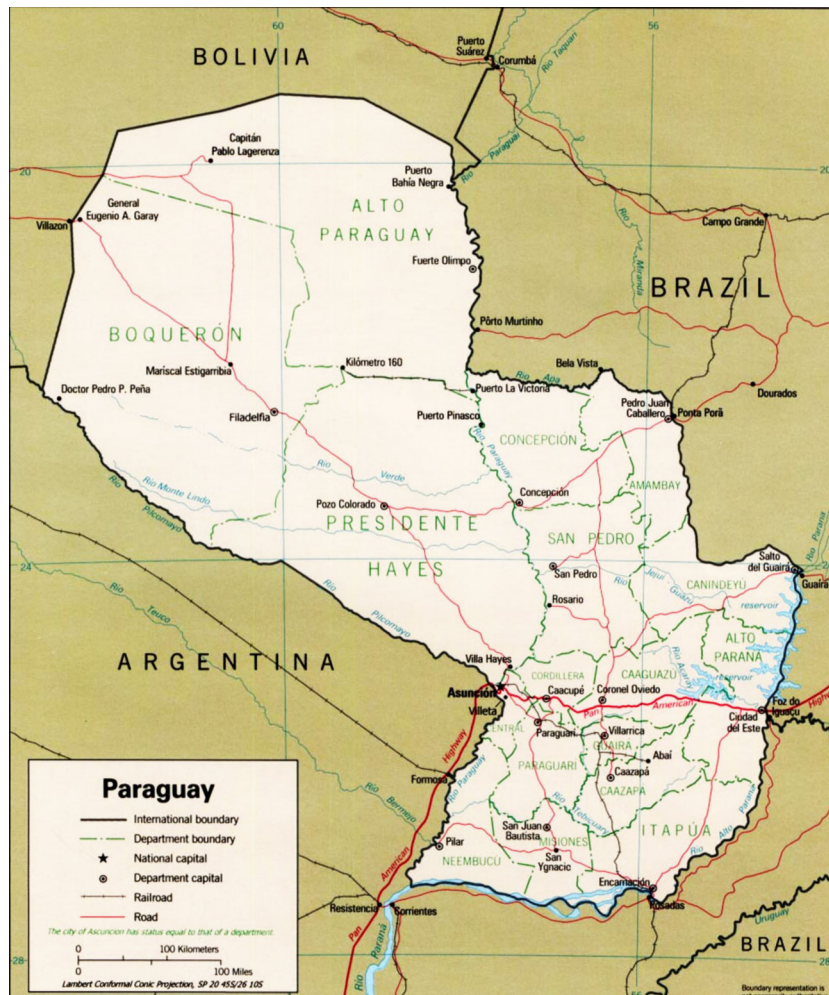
60
56
BOLIVIA
Puerto Suárez
Corumbá
Río Taquari
Capitán Pablo Lagerenza
Puerto Bahía Negra
Río Paraguay
20
General Eugenio A. Garay
Villazon
ALTO PARAGUAY
Campo Grande
Fuerte Olimpo
Río Miranda
BRAZIL
BOQUERÓN
Pôrto Murtinho
Mariscal Estigarribia
Kilómetro 160
Bela Vista
Río Apa
Doctor Pedro P. Peña
Puerto La Victoria
Filadelfia
Puerto Pinasco
Pedro Juan Caballero
Ponta Porã
Dourados
CONCEPCIÓN
Río Paraguay
Río Verde
Río Monte Lindo
Río Pilcomayo
Concepción
AMAMBAY
Pozo Colorado
PRESIDENTE
SAN PEDRO
Salto del Guairá
Guaíra
24
HAYES
San Pedro
Río Jejuí Guazú
CANINDEYÚ
Río Teuco
reservoir
Rosario
Río Pilcomayo
ALTO PARANÁ
ARGENTINA
Villa Hayes
CAAGUAZÚ
reservoir
CORDILLERA
Asunción
Caacupé
Coronel Oviedo
Río Acaray
Pan American
Foz do Iguaçu
Villeta
CENTRAL
Paraguarí
Villarrica
Ciudad del Este
GUAIRÁ
Abaí
Highway
Río Paraguay
PARAGUARÍ
Caazapá
Formosa
CAAZAPÁ
Río Bermejo
San Juan Bautista
Río Tebicuary
ITAPÚA
Río Alto Paraná
Pilar
MISIONES
NEEMBUCÚ
San Ygnacio
Encarnación
Pan American
Resistencia
Corrientes
Posadas
Río Paraná
Río Uruguay
BRAZIL
28
Paraguay
International boundary
Department boundary
National capital
Department capital
Railroad
Road
The city of Asuncion has status equal to that of a department.
0 100 Kilometers
0 100 Miles
Lambert Conformal Conic Projection, SP 20 45S/26 10S
Boundary representation is